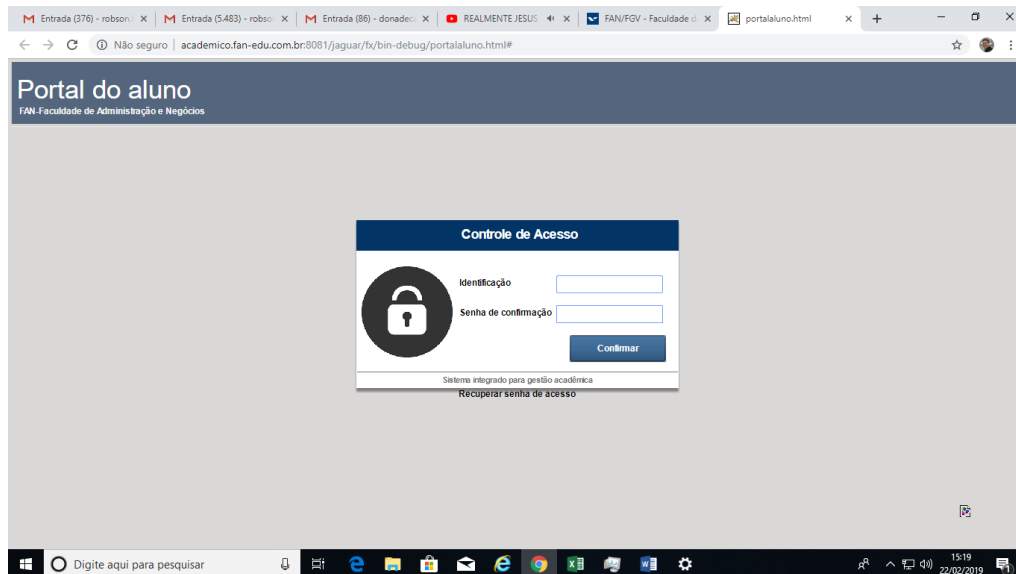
Entrada (376) - robson.l ×
Entrada (5.483) - robso ×
Entrada (86) - donadec ×
REALMENTE JESUS ×
FAN/FGV - Faculdade d ×
portalaluno.html ×
+

Não seguro | academico.fan-edu.com.br:8081/jaguar/fx/bin-debug/portalaluno.html#

Portal do aluno
FAN-Faculdade de Administração e Negócios

Controle de Acesso

Identificação

Senha de confirmação

Confirmar

Sistema integrado para gestão acadêmica

Recuperar senha de acesso

Digite aqui para pesquisar

15:19
22/02/2019